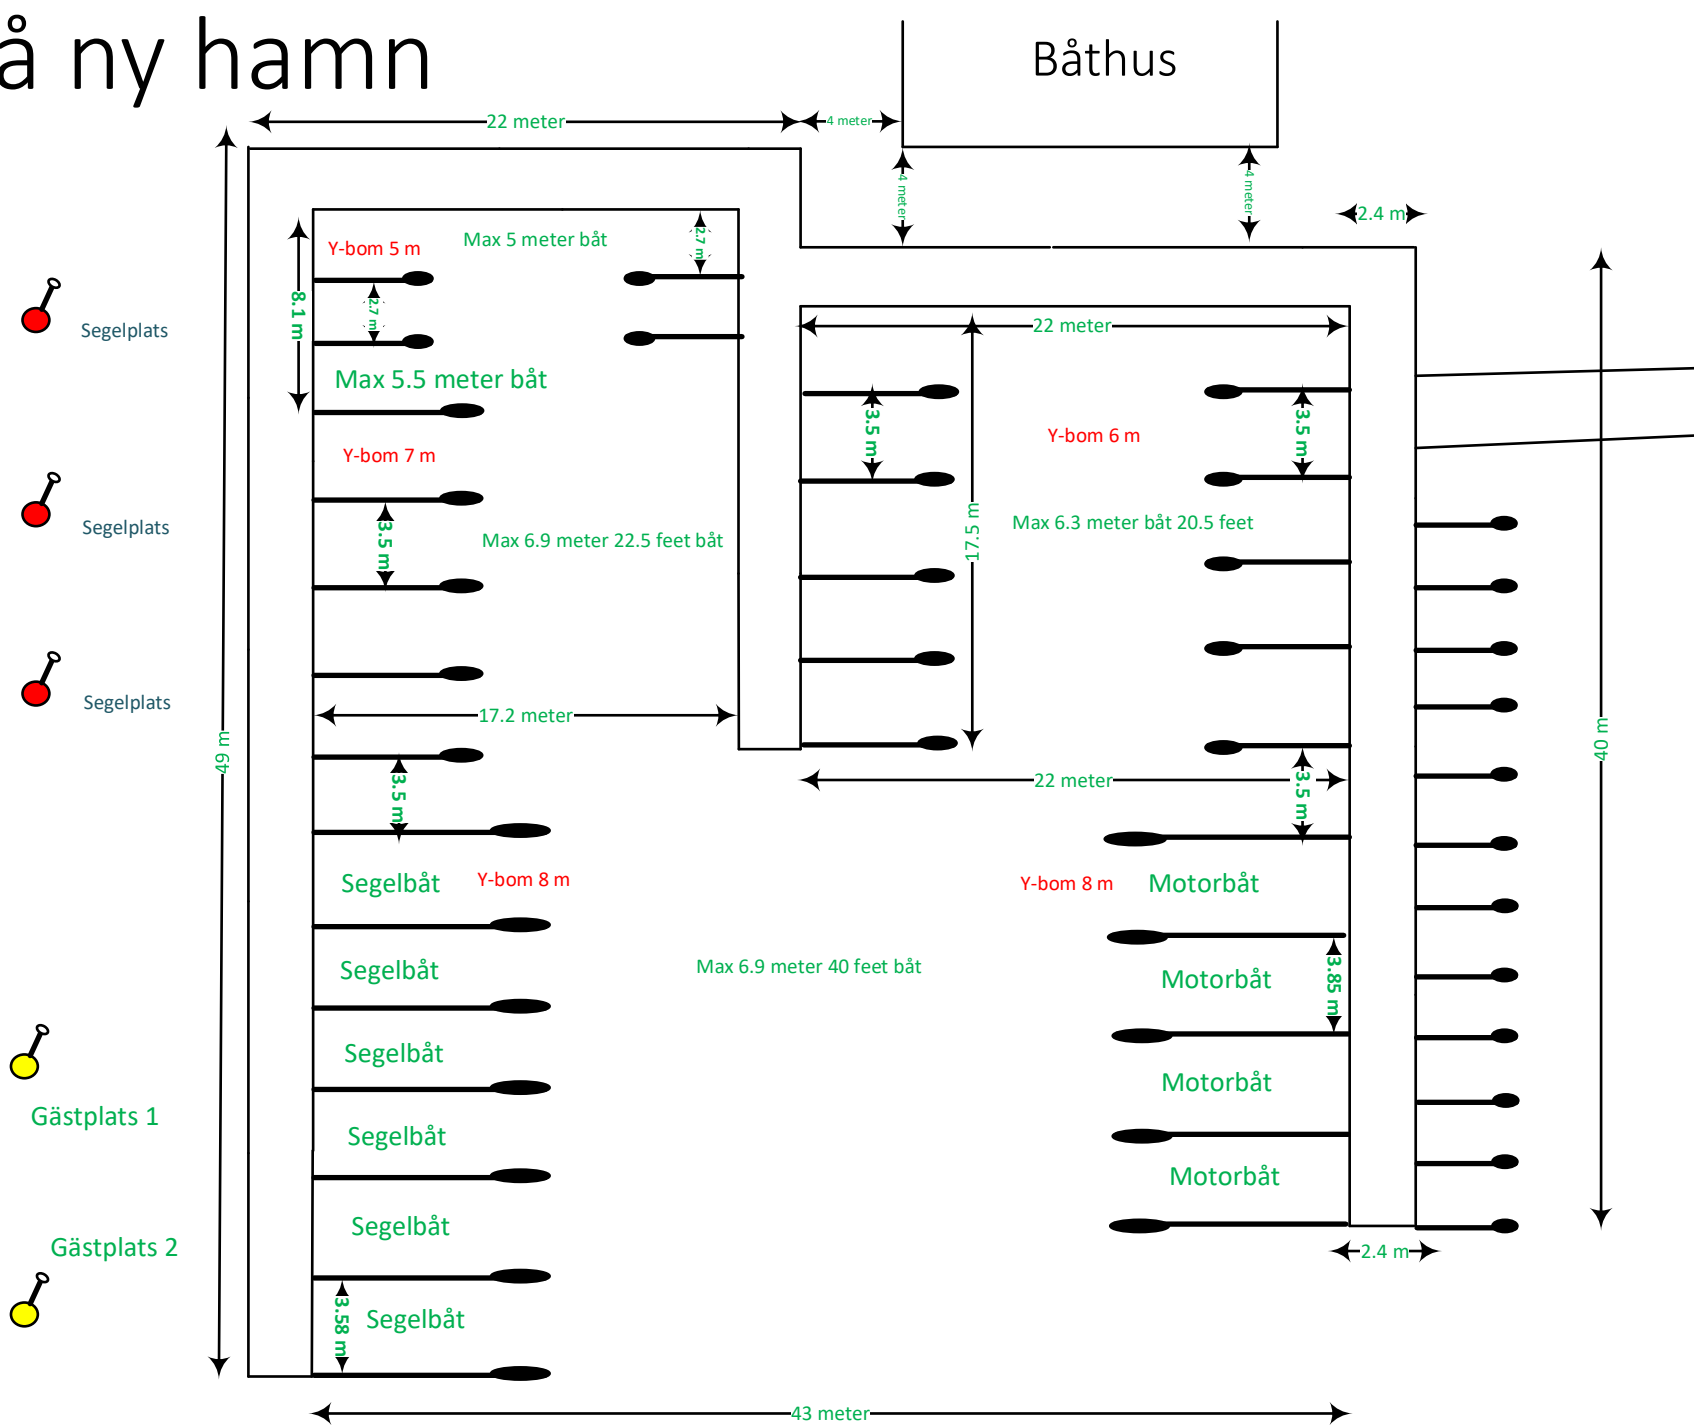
å ny hamn

Båthus

22 meter
4 meter
4 meter
4 meter
2.4 m

Y-bom 5 m
Max 5 meter båt
2.7 m
8.1 m
2.7 m

Segelplats

Max 5.5 meter båt

22 meter

3.5 m
Y-bom 6 m
3.5 m

Y-bom 7 m

Segelplats

3.5 m
Max 6.9 meter 22.5 feet båt
17.5 m
Max 6.3 meter båt 20.5 feet

Segelplats

17.2 meter

49 m
40 m

22 meter
3.5 m
3.5 m

Segelbåt
Y-bom 8 m
Y-bom 8 m
Motorbåt

Segelbåt
Max 6.9 meter 40 feet båt
Motorbåt
3.85 m

Segelbåt
Motorbåt

Gästplats 1

Segelbåt
Motorbåt

Segelbåt
2.4 m

Gästplats 2

3.58 m
Segelbåt

43 meter